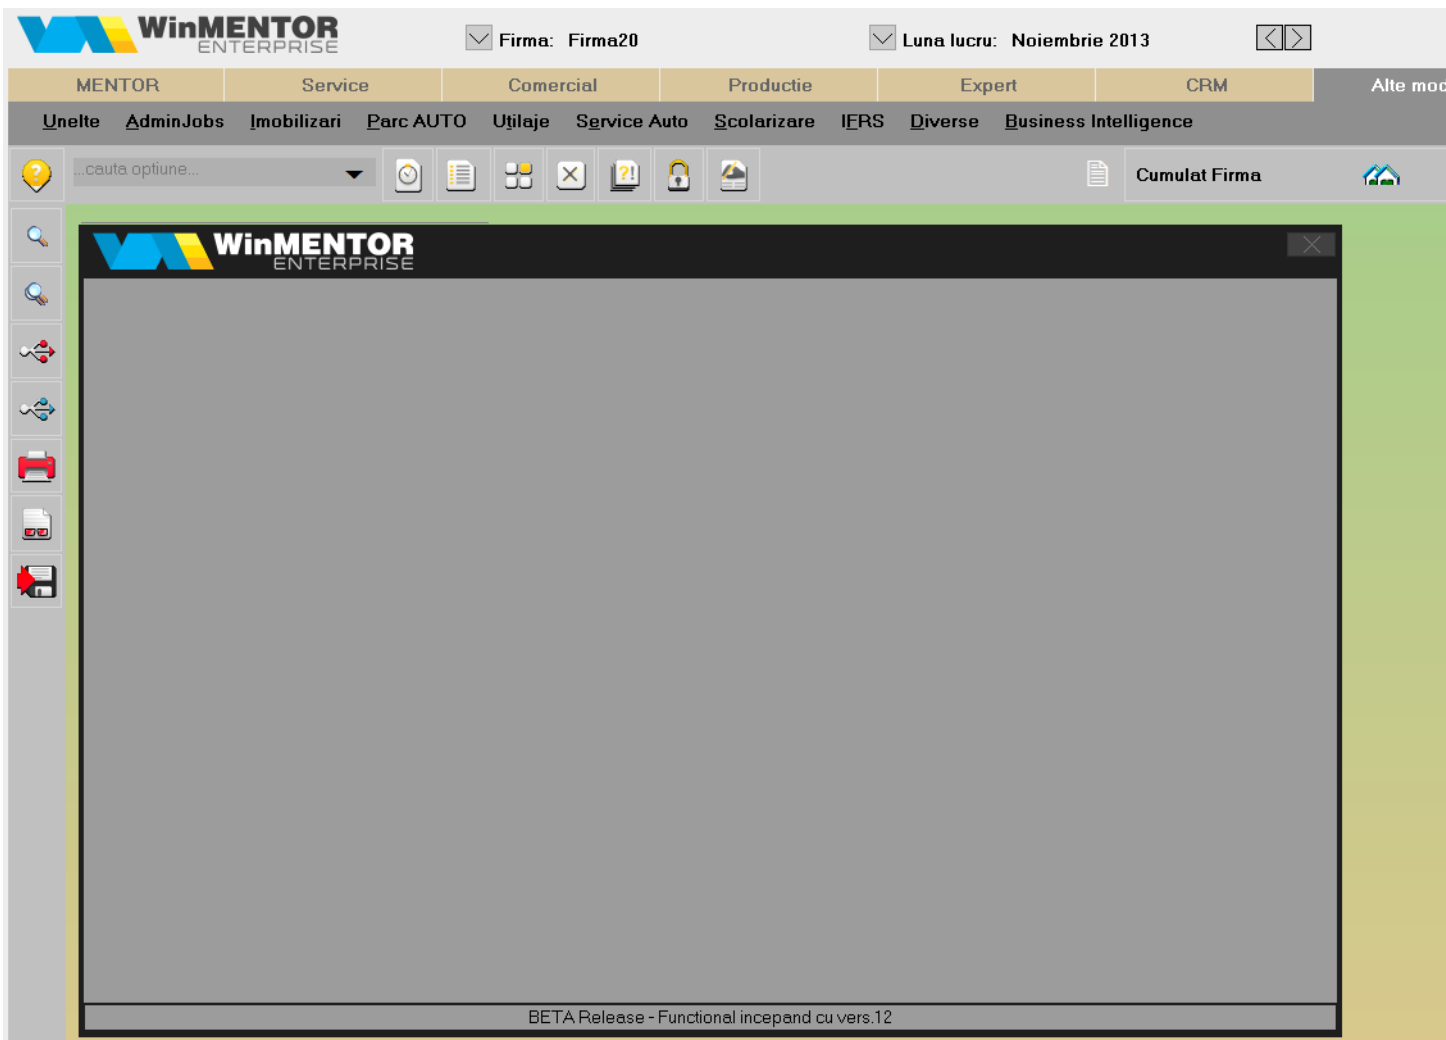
WinMENTOR ENTERPRISE

Firma: Firma20

Luna lucru: Noiembrie 2013

MENTOR | Service | Comercial | Productie | Expert | CRM | Alte mod

Unelte AdminJobs Imobilizari Parc AUTO Utilaje Service Auto Scolarizare IFRS Diverse Business Intelligence

...cauta optiune...

Cumulat Firma

WinMENTOR ENTERPRISE

BETA Release - Functional incepand cu vers.12